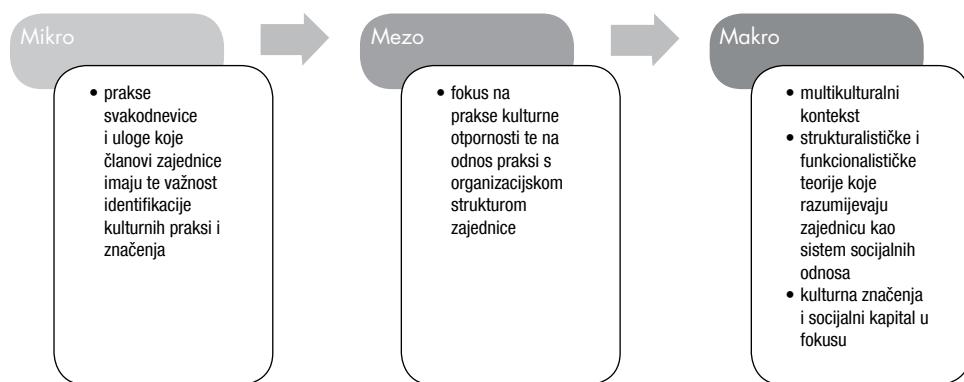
Mikro

• prakse svakodnevice i uloge koje članovi zajednice imaju te važnost identifikacije kulturnih praksi i značenja

Mezo

• fokus na prakse kulturne otpornosti te na odnos praksi s organizacijskom strukturom zajednice

Makro

• multikulturalni kontekst
• strukturalističke i funkcionalističke teorije koje razumijevaju zajednicu kao sistem socijalnih odnosa
• kulturna značenja i socijalni kapital u fokusu